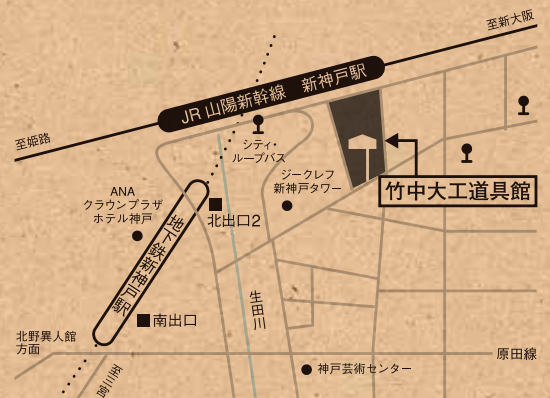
至新大阪

JR 山陽新幹線　新神戸駅

至姫路

シティ・ループバス

ジークレフ新神戸タワー

竹中大工道具館

ANA クラウンプラザホテル神戸

北出口2

地下鉄新神戸駅

生田川

南出口

北野異人館方面

至三宮

神戸芸術センター

原田線